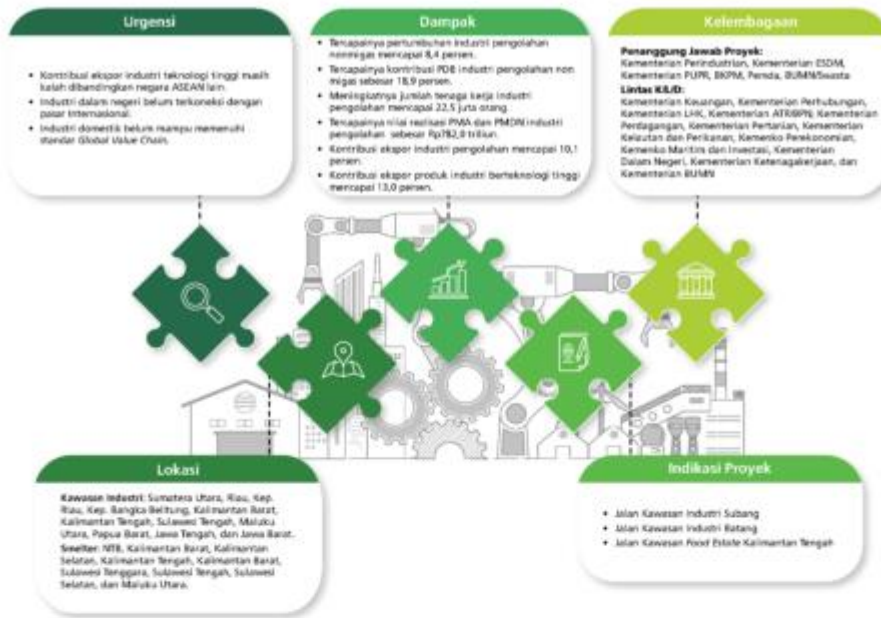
Urgensi

• Kontribusi ekspor industri teknologi tinggi masih kalah dibandingkan negara ASEAN lain.
• Industri dalam negeri belum terkoneksi dengan pasar internasional.
• Industri domestik belum mampu memenuhi standar *Global Value Chain*.

Dampak

• Tercapainya pertumbuhan industri pengolahan nonmigas mencapai 8,4 persen.
• Tercapainya kontribusi PDB industri pengolahan non migas sebesar 18,9 persen.
• Meningkatnya jumlah tenaga kerja industri pengolahan mencapai 22,5 juta orang.
• Tercapainya nilai realisasi PMA dan PMDN industri pengolahan sebesar Rp782,0 triliun.
• Kontribusi ekspor industri pengolahan mencapai 10,1 persen.
• Kontribusi ekspor produk industri berteknologi tinggi mencapai 13,0 persen.

Kelembagaan

Penanggung Jawab Proyek:
Kementerian Perindustrian, Kementerian ESDM, Kementerian PUPR, BKPM, Pemda, BUMN/Swasta
Lintas K/L/D:
Kementerian Keuangan, Kementerian Perhubungan, Kementerian LHK, Kementerian ATR/BPN, Kementerian Perdagangan, Kementerian Pertanian, Kementerian Kelautan dan Perikanan, Kemenko Perekonomian, Kemenko Maritim dan Investasi, Kementerian Dalam Negeri, Kementerian Ketenagakerjaan, dan Kementerian BUMN

Lokasi

Kawasan Industri: Sumatera Utara, Riau, Kep. Riau, Kep. Bangka Belitung, Kalimantan Barat, Kalimantan Tengah, Sulawesi Tengah, Maluku Utara, Papua Barat, Jawa Tengah, dan Jawa Barat.
Smelter: NTB, Kalimantan Barat, Kalimantan Selatan, Kalimantan Tengah, Kalimantan Barat, Sulawesi Tenggara, Sulawesi Tengah, Sulawesi Selatan, dan Maluku Utara.

Indikasi Proyek

• Jalan Kawasan Industri Subang
• Jalan Kawasan Industri Batang
• Jalan Kawasan Food Estate Kalimantan Tengah